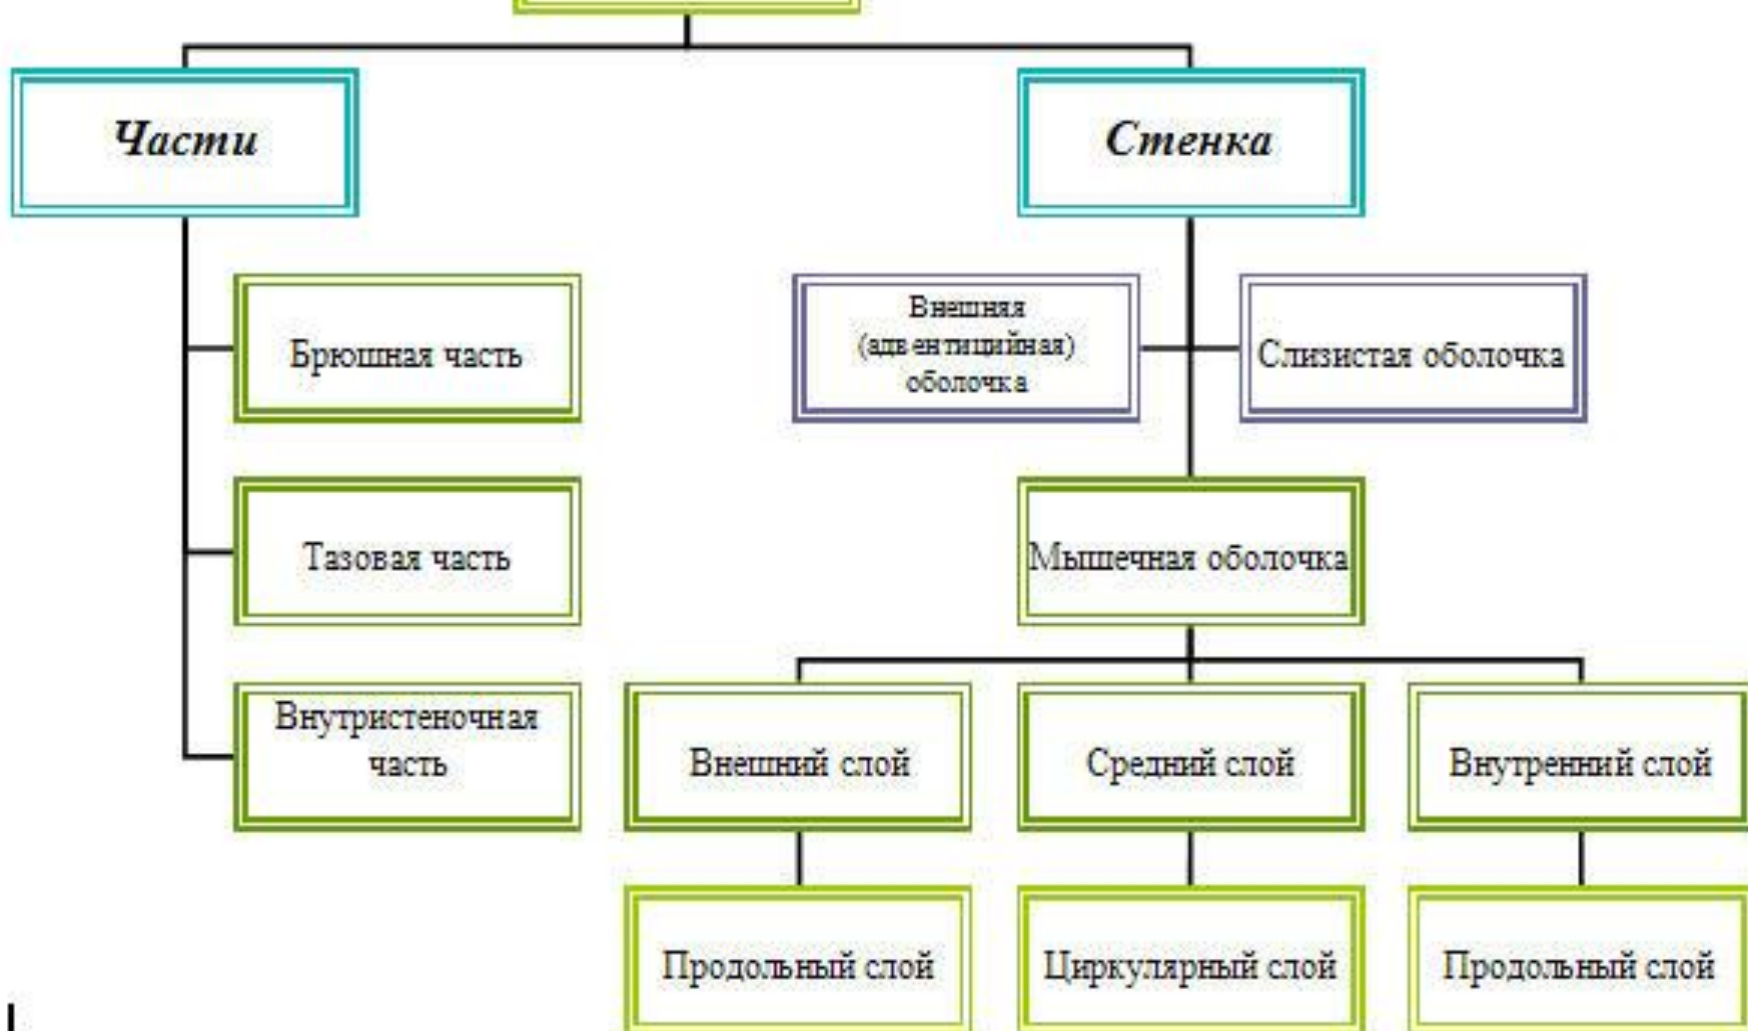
Части

Брюшная часть

Тазовая часть

Внутристеночная часть

Стенка

Внешняя (адвентициальная) оболочка

Слизистая оболочка

Мышечная оболочка

Внешний слой

Средний слой

Внутренний слой

Продольный слой

Циркулярный слой

Продольный слой